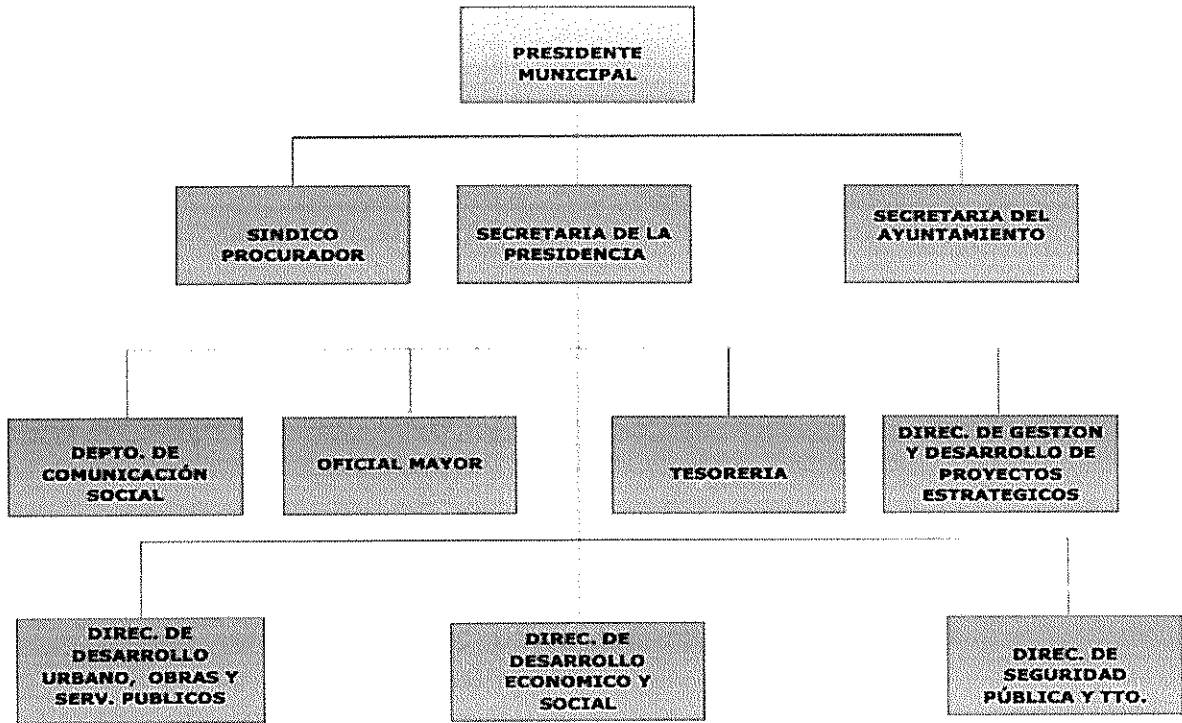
PRESIDENTE MUNICIPAL

SINDICO PROCURADOR

SECRETARIA DE LA PRESIDENCIA

SECRETARIA DEL AYUNTAMIENTO

DEPTO. DE COMUNICACIÓN SOCIAL

OFICIAL MAYOR

TESORERIA

DIREC. DE GESTION Y DESARROLLO DE PROYECTOS ESTRATEGICOS

DIREC. DE DESARROLLO URBANO, OBRAS Y SERV. PUBLICOS

DIREC. DE DESARROLLO ECONOMICO Y SOCIAL

DIREC. DE SEGURIDAD PÚBLICA Y TTO.